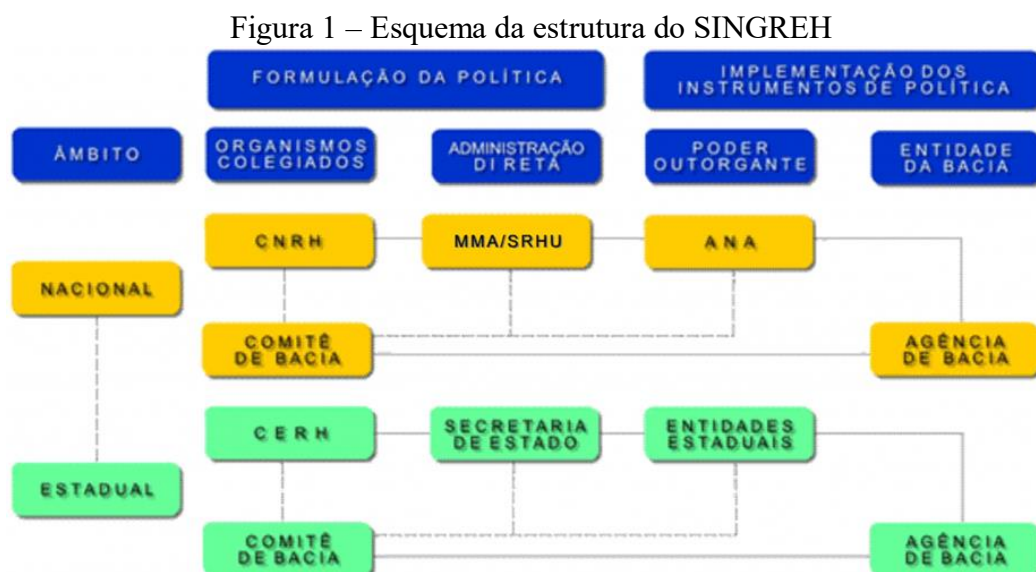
Figura 1 – Esquema da estrutura do SINGREH

FORMULAÇÃO DA POLÍTICA

IMPLEMENTAÇÃO DOS INSTRUMENTOS DE POLÍTICA

ÂMBITO

ORGANISMOS COLEGIADOS

ADMINISTRAÇÃO DIRETA

PODER OUTORGANTE

ENTIDADE DA BACIA

CNRH

MMA/SRHU

ANA

NACIONAL

COMITÊ DE BACIA

AGÊNCIA DE BACIA

CERH

SECRETARIA DE ESTADO

ENTIDADES ESTADUAIS

ESTADUAL

COMITÊ DE BACIA

AGÊNCIA DE BACIA